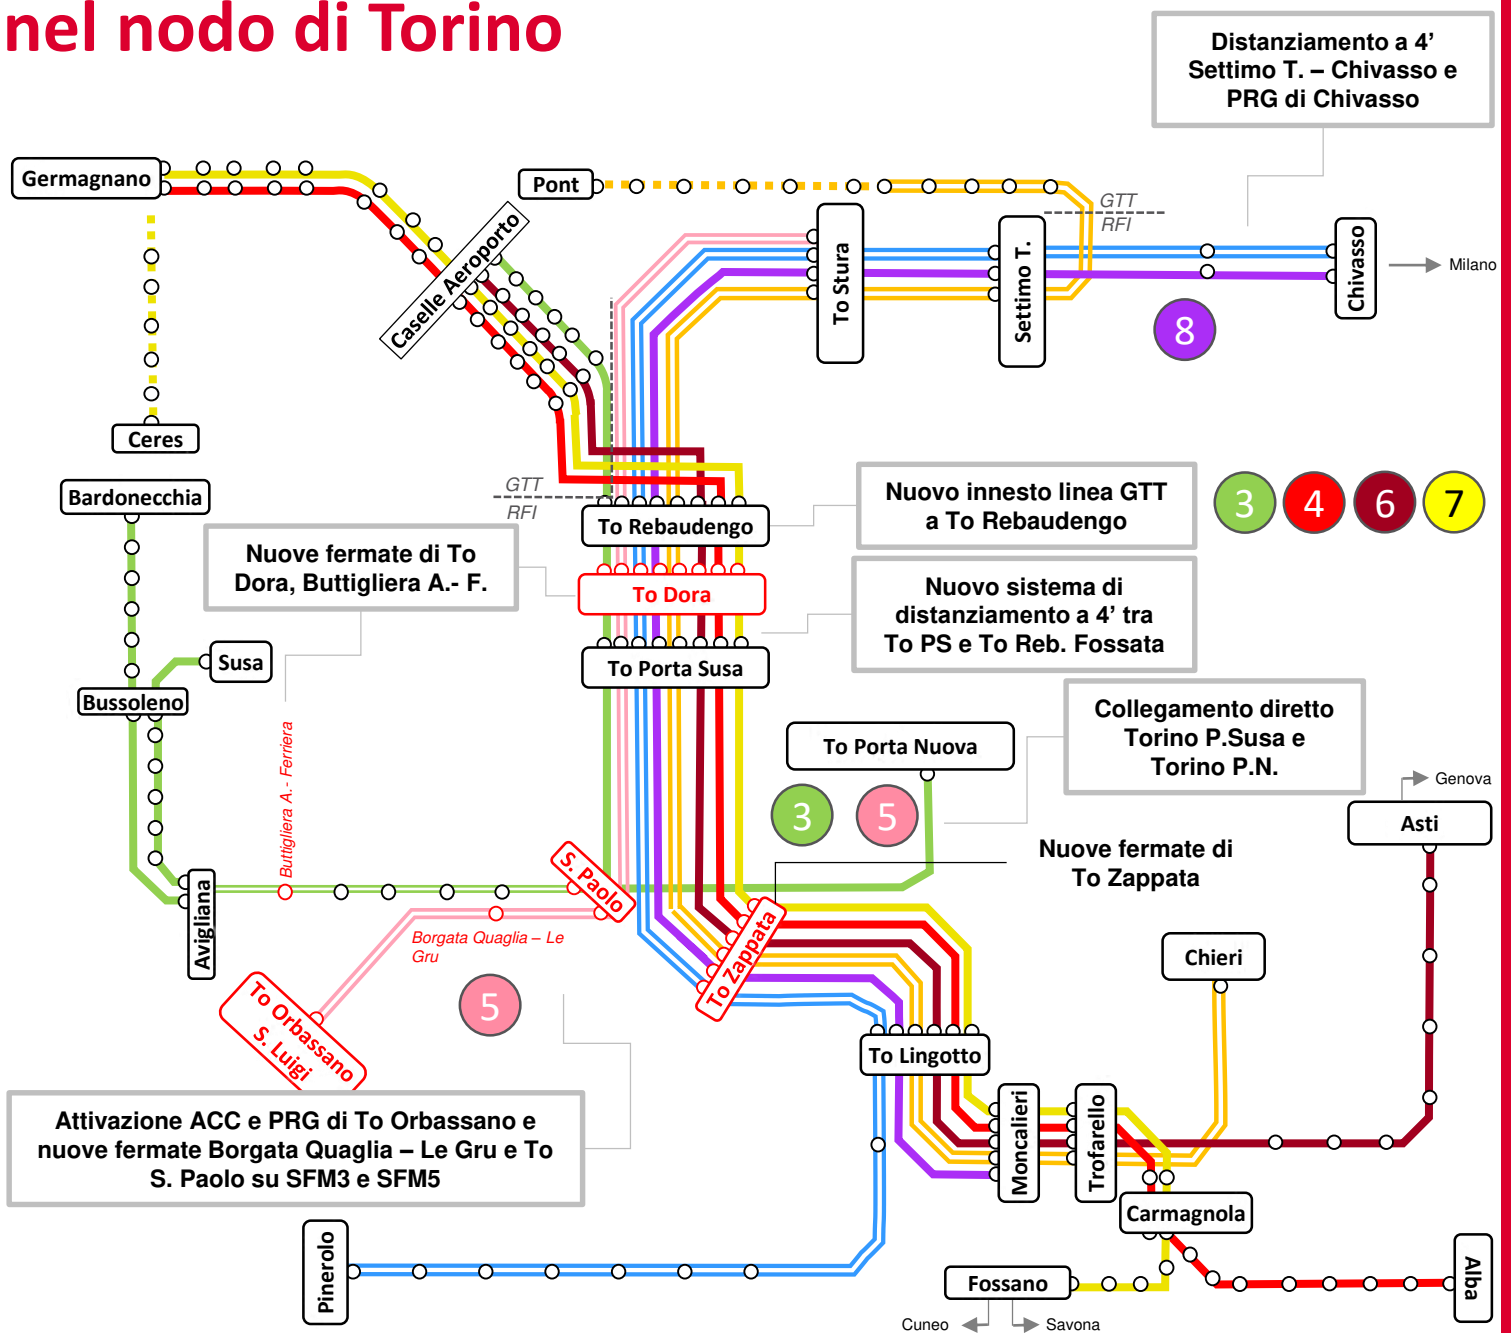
nel nodo di Torino

Distanziamento a 4' Settimo T. – Chivasso e PRG di Chivasso

Germagnano

Pont

Caselle Aeroporto

GTT
RFI

To Stura

Settimo T.

Chivasso

Milano

8

Ceres

Bardonecchia

GTT
RFI

To Rebaudengo

Nuovo innesto linea GTT a To Rebaudengo

3 4 6 7

Nuove fermate di To Dora, Buttigliera A.- F.

To Dora

Nuovo sistema di distanziamento a 4' tra To PS e To Reb. Fossata

Susa

Bussoleno

To Porta Susa

To Porta Nuova

Collegamento diretto Torino P.Susa e Torino P.N.

Genova

Asti

Buttigliera A.- Ferriera

3 5

Nuove fermate di To Zappata

Avigliana

S. Paolo

Borgata Quaglia – Le Gru

To Zappata

Chieri

5

To Orbassano S. Luigi

To Lingotto

Moncalieri

Trofarello

Attivazione ACC e PRG di To Orbassano e nuove fermate Borgata Quaglia – Le Gru e To S. Paolo su SFM3 e SFM5

Carmagnola

Pinerolo

Fossano

Alba

Cuneo

Savona